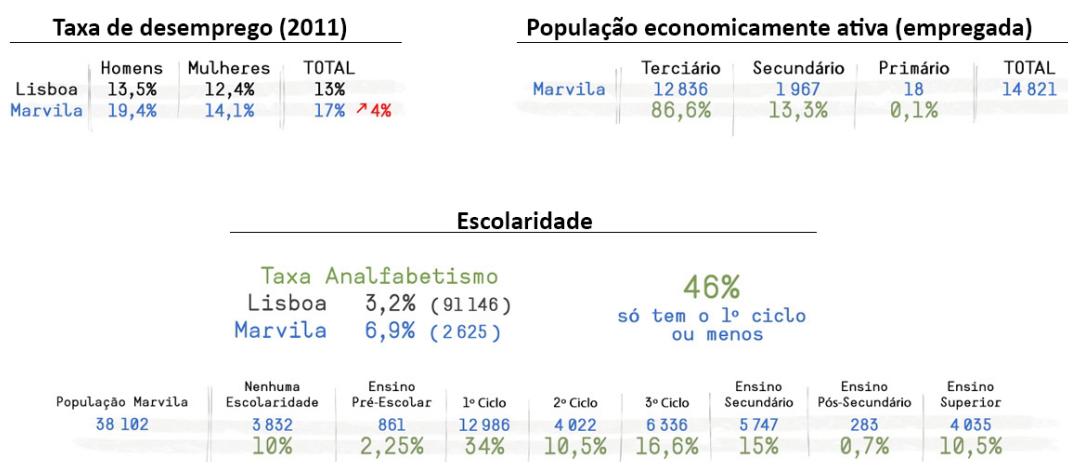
Taxa de desemprego (2011)

| | Homens | Mulheres | TOTAL |
|---|---|---|---|
| Lisboa | 13,5% | 12,4% | 13% |
| Marvila | 19,4% | 14,1% | 17% ↗4% |

População economicamente ativa (empregada)

| | Terciário | Secundário | Primário | TOTAL |
|---|---|---|---|---|
| Marvila | 12 836 | 1 967 | 18 | 14 821 |
| | 86,6% | 13,3% | 0,1% | |

Escolaridade

Taxa Analfabetismo
Lisboa 3,2% (91 146)
Marvila 6,9% (2 625)

46%
só tem o 1º ciclo ou menos

| População Marvila | Nenhuma Escolaridade | Ensino Pré-Escolar | 1º Ciclo | 2º Ciclo | 3º Ciclo | Ensino Secundário | Ensino Pós-Secundário | Ensino Superior |
|---|---|---|---|---|---|---|---|---|
| 38 102 | 3 832 | 861 | 12 986 | 4 022 | 6 336 | 5 747 | 283 | 4 035 |
| | 10% | 2,25% | 34% | 10,5% | 16,6% | 15% | 0,7% | 10,5% |